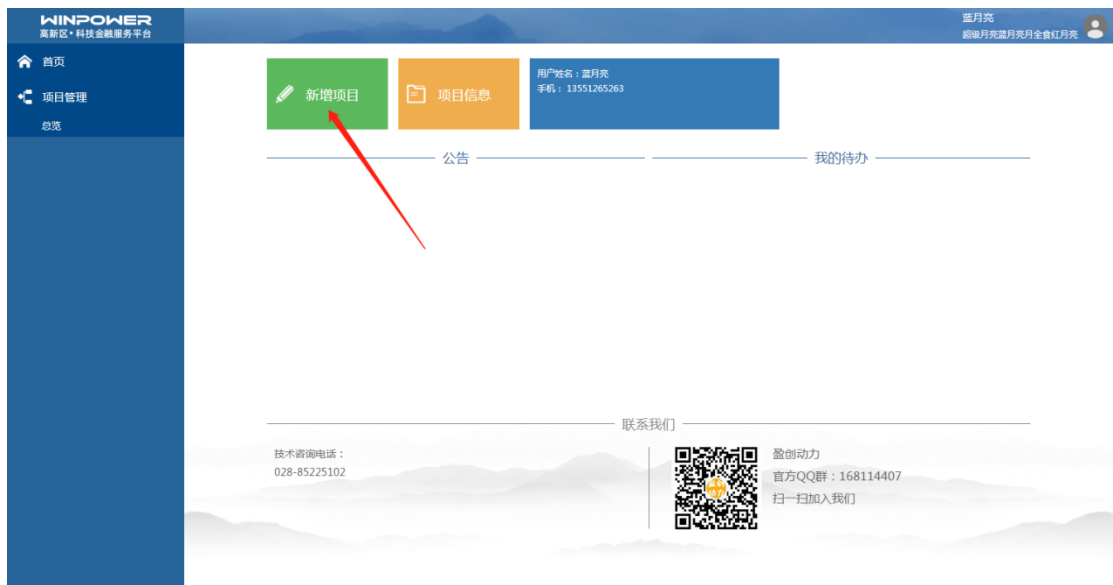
WINPOWER
高新区•科技金融服务平台

蓝月亮
超级月亮蓝月亮月全食红月亮

首页
项目管理
总览

新增项目

项目信息

用户姓名：蓝月亮
手机：13551265263

公告

我的待办

联系我们

技术咨询电话：
028-85225102

盈创动力
官方QQ群：168114407
扫一扫加入我们